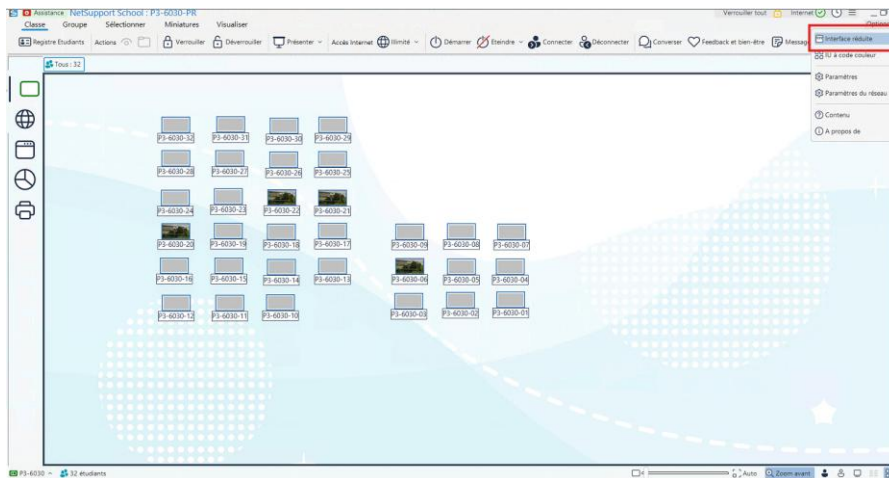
Assistance NetSupport School : P3-6030-PR
Verrouiller tout Internet

Classe Groupe Sélectionner Miniatures Visualiser

Registre Etudiants Actions Verrouiller Déverrouiller Présenter Accès Internet Illimité Démarrer Eteindre Connecter Déconnecter Converser Feedback et bien-être Message

Options
Interface réduite
IU à code couleur
Paramètres
Paramètres du réseau
Contenu
À propos de

Tous : 32

P3-6030-32 P3-6030-31 P3-6030-30 P3-6030-29
P3-6030-28 P3-6030-27 P3-6030-26 P3-6030-25
P3-6030-24 P3-6030-23 P3-6030-22 P3-6030-21
P3-6030-20 P3-6030-19 P3-6030-18 P3-6030-17 P3-6030-09 P3-6030-08 P3-6030-07
P3-6030-16 P3-6030-15 P3-6030-14 P3-6030-13 P3-6030-06 P3-6030-05 P3-6030-04
P3-6030-12 P3-6030-11 P3-6030-10 P3-6030-03 P3-6030-02 P3-6030-01

P3-6030 32 étudiants
Auto Zoom avant